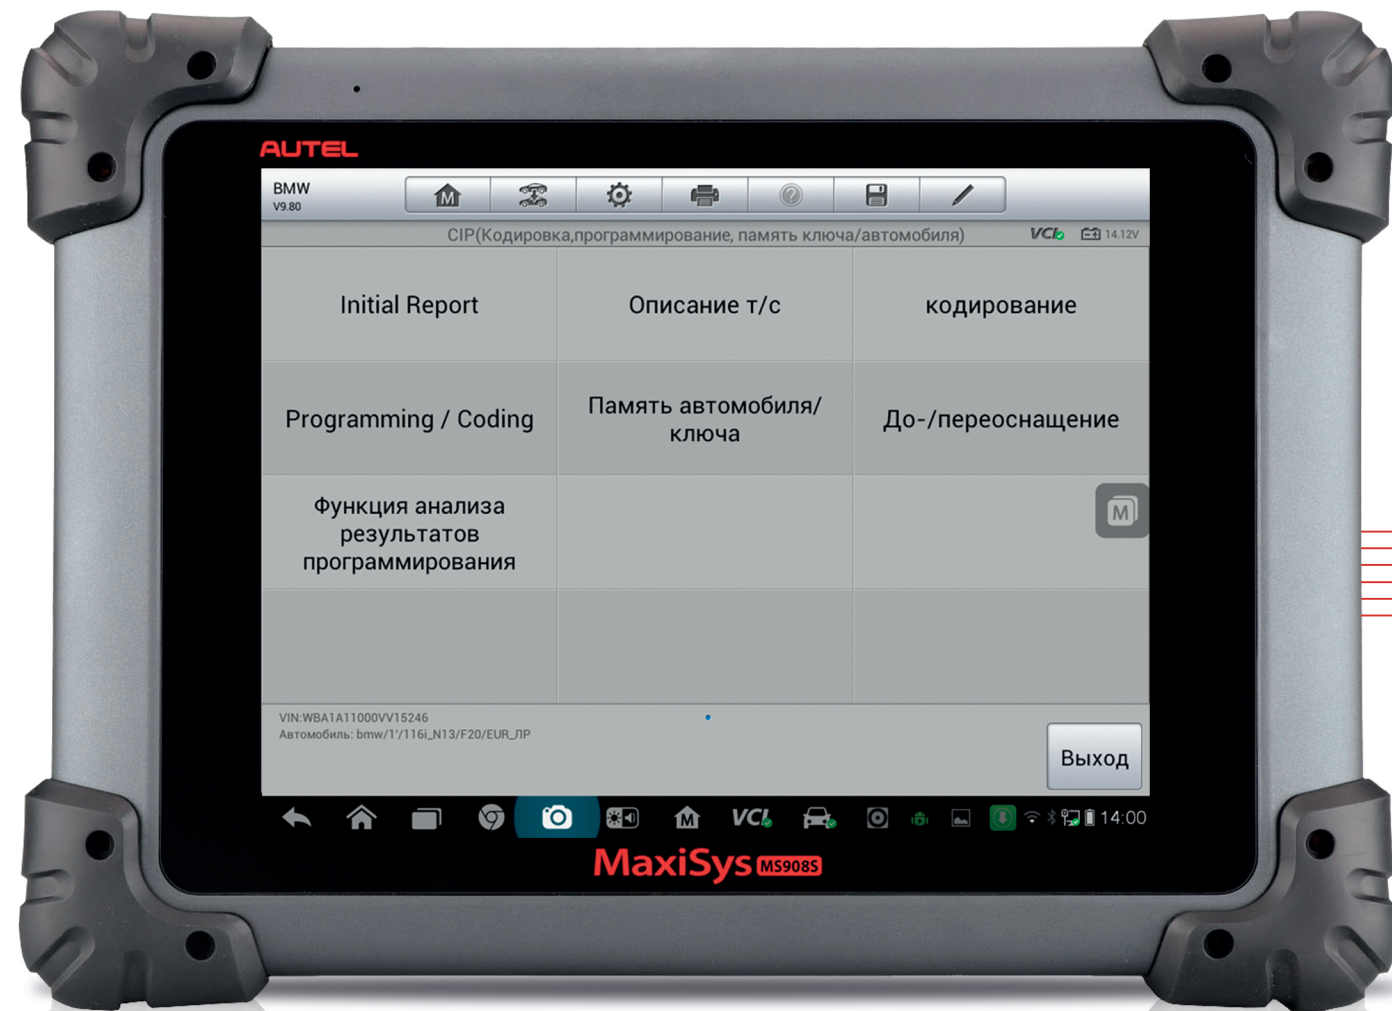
AUTEL

BMW
V9.80

CIP(Кодировка,программирование, память ключа/автомобиля)

VCI 14.12V

| Initial Report | Описание т/с | кодирование |
|---|---|---|
| Programming / Coding | Память автомобиля/ ключа | До-/переоснащение |
| Функция анализа результатов программирования | | |
| | | |

M

VIN:WBA1A11000VV15246
Автомобиль: bmw/1'/116i_N13/F20/EUR_ЛР

Выход

VCI

14:00

MaxiSys MS908S